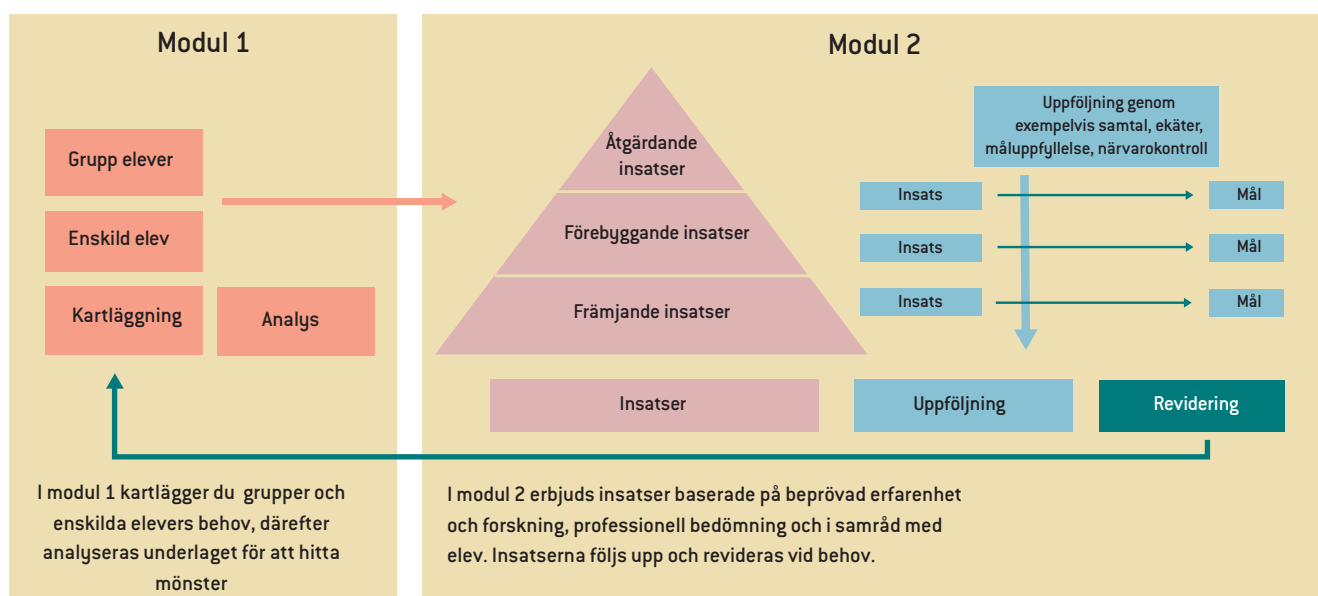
Modul 1

Grupp elever

Enskild elev

Kartläggning

Analys

I modul 1 kartlägger du grupper och enskilda elevers behov, därefter analyseras underlaget för att hitta mönster

Modul 2

Åtgärdande insatser

Förebyggande insatser

Främjande insatser

Uppföljning genom exempelvis samtal, ekäter, måluppfyllelse, närvarokontroll

Insats

Mål

Insats

Mål

Insats

Mål

Insatser

Uppföljning

Revidering

I modul 2 erbjuds insatser baserade på beprövad erfarenhet och forskning, professionell bedömning och i samråd med elev. Insatserna följs upp och revideras vid behov.